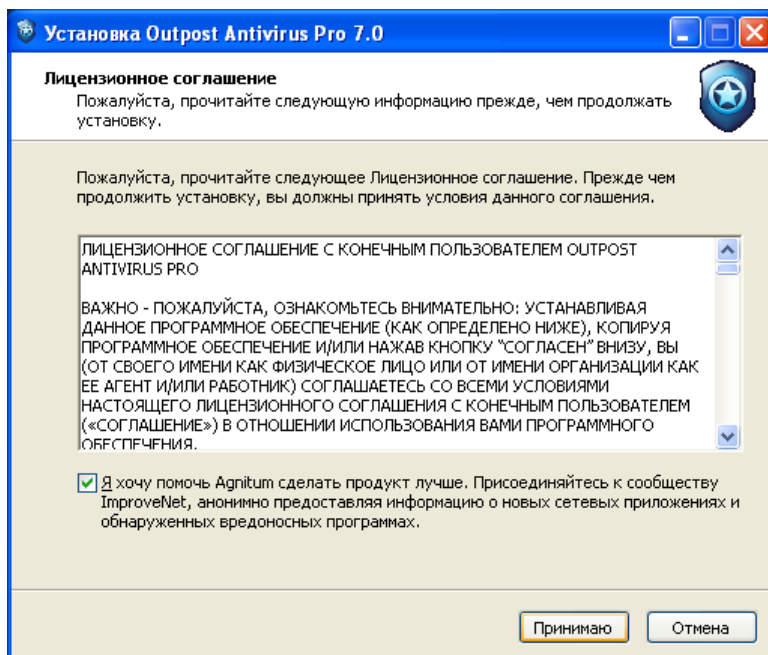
Установка Outpost Antivirus Pro 7.0

Лицензионное соглашение

Пожалуйста, прочитайте следующую информацию прежде, чем продолжать установку.

Пожалуйста, прочитайте следующее Лицензионное соглашение. Прежде чем продолжить установку, вы должны принять условия данного соглашения.

ЛИЦЕНЗИОННОЕ СОГЛАШЕНИЕ С КОНЕЧНЫМ ПОЛЬЗОВАТЕЛЕМ OUTPOST ANTIVIRUS PRO

ВАЖНО - ПОЖАЛУЙСТА, ОЗНАКОМЬТЕСЬ ВНИМАТЕЛЬНО: УСТАНАВЛИВАЯ ДАННОЕ ПРОГРАММНОЕ ОБЕСПЕЧЕНИЕ (КАК ОПРЕДЕЛЕНО НИЖЕ), КОПИРУЯ ПРОГРАММНОЕ ОБЕСПЕЧЕНИЕ И/ИЛИ НАЖАВ КНОПКУ "СОГЛАСЕН" ВНИЗУ, ВЫ (ОТ СВОЕГО ИМЕНИ КАК ФИЗИЧЕСКОЕ ЛИЦО ИЛИ ОТ ИМЕНИ ОРГАНИЗАЦИИ КАК ЕЕ АГЕНТ И/ИЛИ РАБОТНИК) СОГЛАШАЕТЕСЬ СО ВСЕМИ УСЛОВИЯМИ НАСТОЯЩЕГО ЛИЦЕНЗИОННОГО СОГЛАШЕНИЯ С КОНЕЧНЫМ ПОЛЬЗОВАТЕЛЕМ («СОГЛАШЕНИЕ») В ОТНОШЕНИИ ИСПОЛЬЗОВАНИЯ ВАМИ ПРОГРАММНОГО ОБЕСПЕЧЕНИЯ.

Я хочу помочь Agnitum сделать продукт лучше. Присоединяйтесь к сообществу ImproveNet, анонимно предоставляя информацию о новых сетевых приложениях и обнаруженных вредоносных программах.

Принимаю Отмена